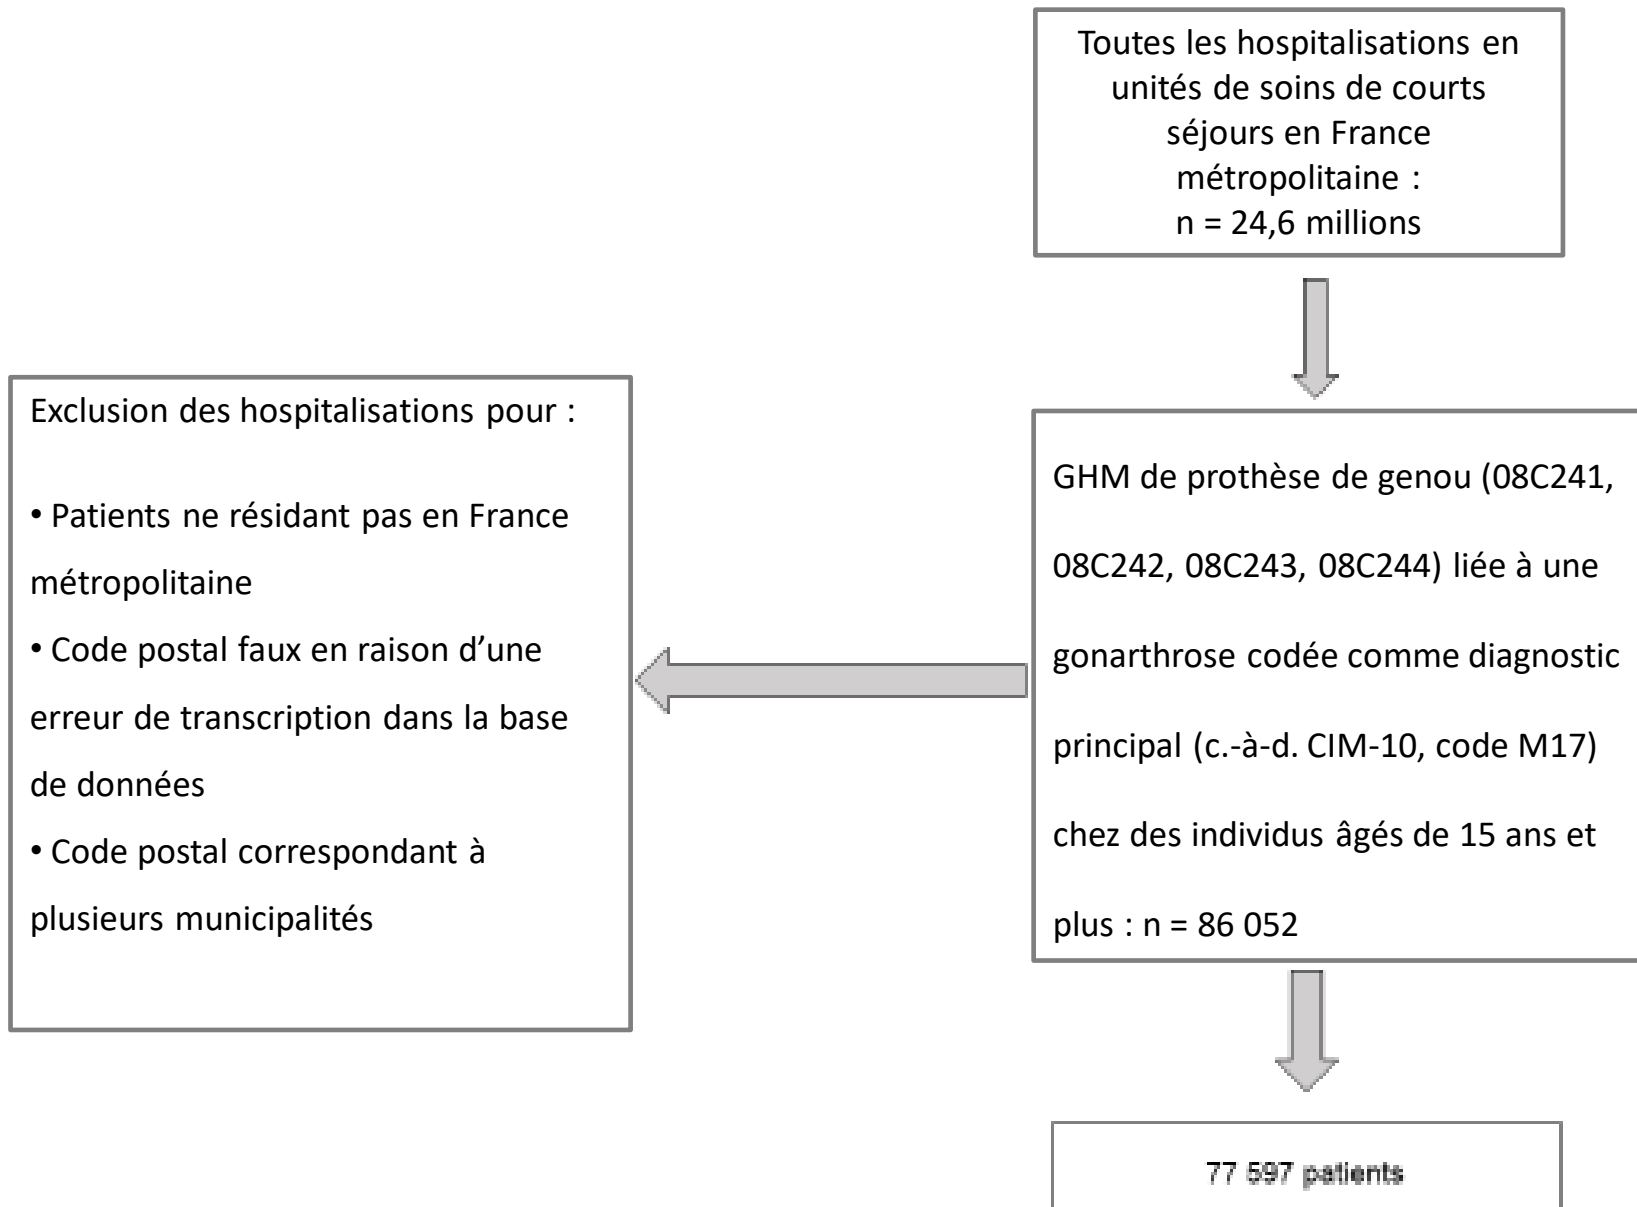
Toutes les hospitalisations en unités de soins de courts séjours en France métropolitaine : n = 24,6 millions

Exclusion des hospitalisations pour :

• Patients ne résidant pas en France métropolitaine
• Code postal faux en raison d'une erreur de transcription dans la base de données
• Code postal correspondant à plusieurs municipalités

GHM de prothèse de genou (08C241, 08C242, 08C243, 08C244) liée à une gonarthrose codée comme diagnostic principal (c.-à-d. CIM-10, code M17) chez des individus âgés de 15 ans et plus : n = 86 052

77 597 patients